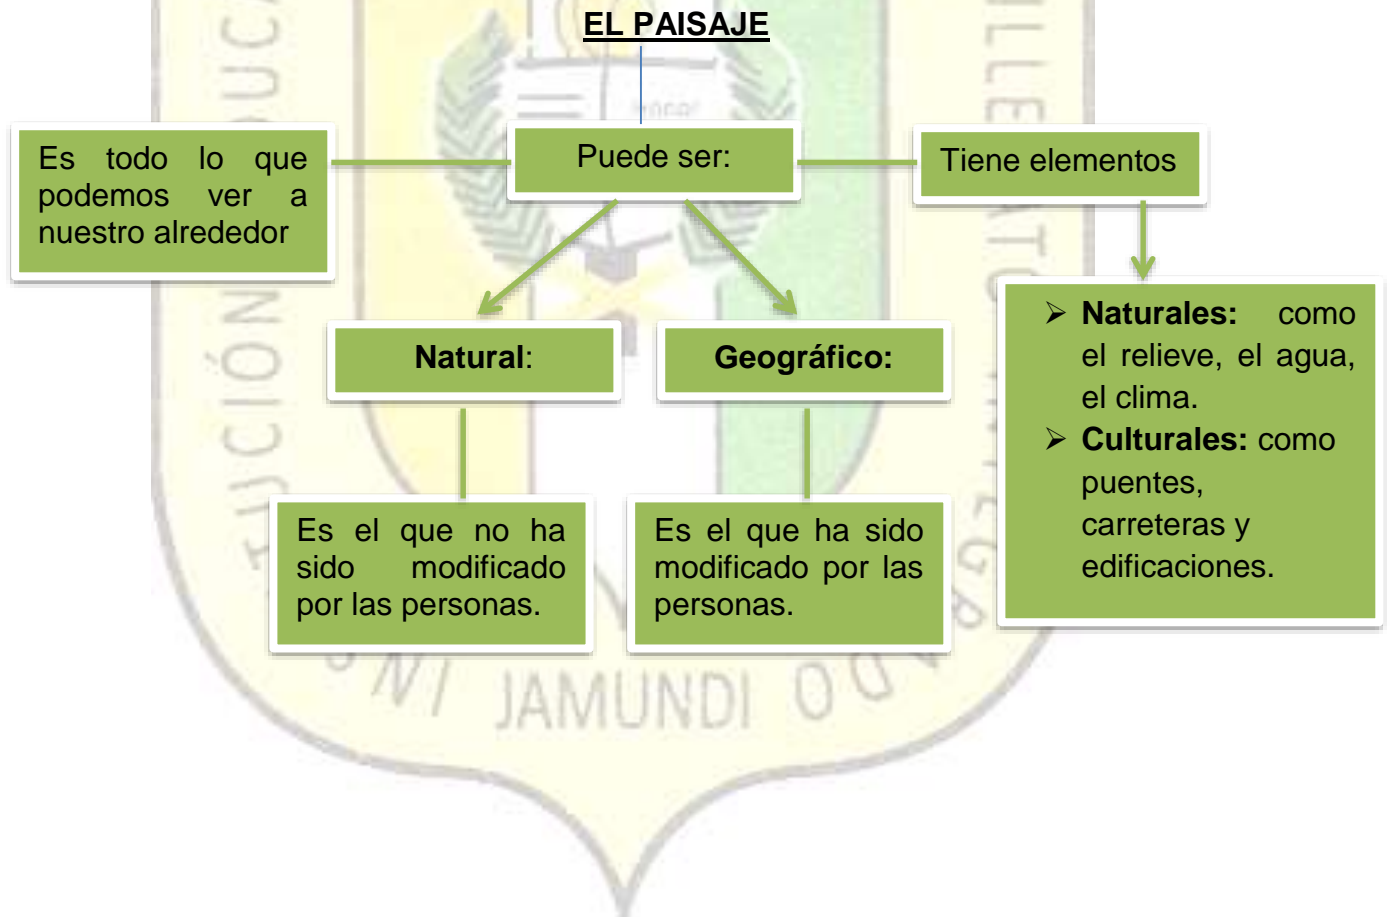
EL PAISAJE

Es todo lo que podemos ver a nuestro alrededor

Puede ser:

Tiene elementos

Natural:

Geográfico:

➢ **Naturales:** como el relieve, el agua, el clima.
➢ **Culturales:** como puentes, carreteras y edificaciones.

Es el que no ha sido modificado por las personas.

Es el que ha sido modificado por las personas.

EDUCACIÓN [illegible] JAMUNDI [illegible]